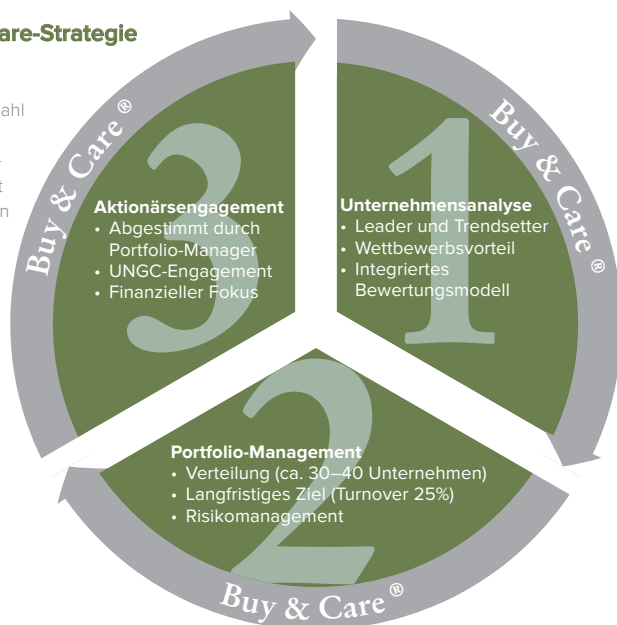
are-Strategie

ahl

t

t

n

Buy & Care®

Buy & Care®

Buy & Care®

3

Aktionärsengagement
• Abgestimmt durch Portfolio-Manager
• UNGC-Engagement
• Finanzieller Fokus

1

Unternehmensanalyse
• Leader und Trendsetter
• Wettbewerbsvorteil
• Integriertes Bewertungsmodell

2

Portfolio-Management
• Verteilung (ca. 30–40 Unternehmen)
• Langfristiges Ziel (Turnover 25%)
• Risikomanagement